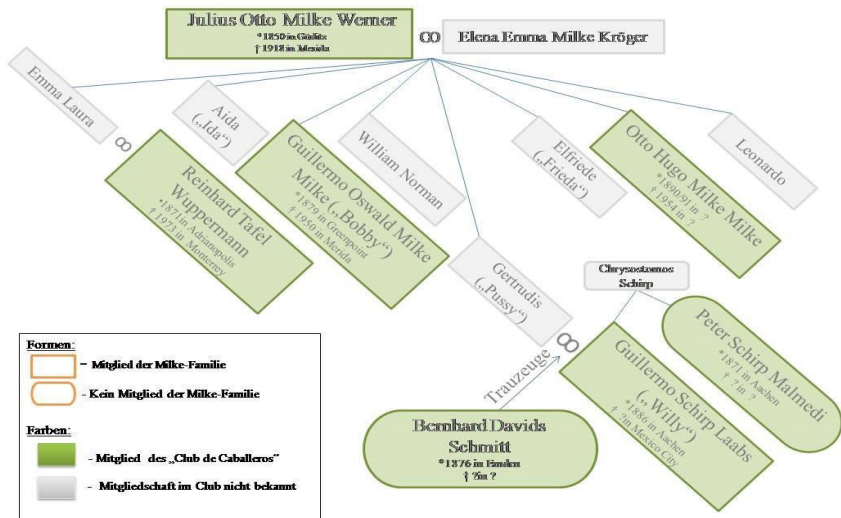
Julius Otto Milke Werner
*1850 in Görlitz
† 1918 in Merida

∞ Elena Emma Milke Kröger

Emma Laura

∞

Reinhard Tafel Wuppermann
*1871 in Adrianopolis
† 1973 in Monterrey

Aida („Ida")

Guillermo Oswald Milke Milke („Bobby")
*1879 in Greenpoint
† 1950 in Merida

William Norman

Gertrudis („Pussy")

Elfriede („Frieda")

Otto Hugo Milke Milke
*1890/91 in ?
† 1954 in ?

Leonardo

Chrysostomos Schirp

∞

Guillermo Schirp Laabs („Willy")
*1886 in Aachen
† ? in Mexico City

Peter Schirp Malmedi
*1871 in Aachen
† ? in ?

Trauzeuge

Bernhard Davids Schmitt
*1876 in Emden
† ? in ?

Formen:
- Mitglied der Milke-Familie
- Kein Mitglied der Milke-Familie

Farben:
- Mitglied des „Club de Caballeros"
- Mitgliedschaft im Club nicht bekannt